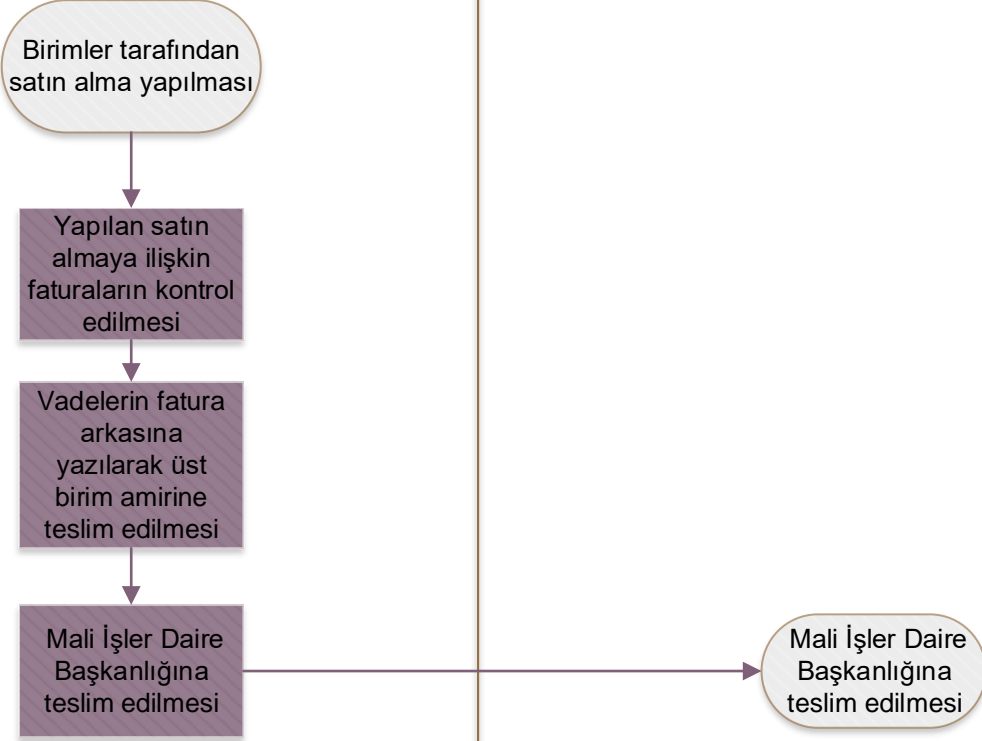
Birimler tarafından satın alma yapılması

Yapılan satın almaya ilişkin faturaların kontrol edilmesi

Vadelerin fatura arkasına yazılarak üst birim amirine teslim edilmesi

Mali İşler Daire Başkanlığına teslim edilmesi

Mali İşler Daire Başkanlığına teslim edilmesi